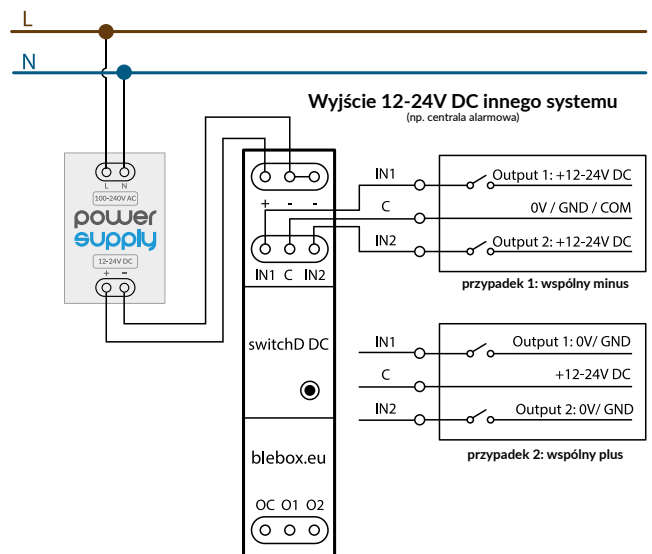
L

N

Wyjście 12-24V DC innego systemu
(np. centrala alarmowa)

L N
100-240V AC
power
supply
12-24V DC
+ -

+ - -

IN1 C IN2

switchD DC

blebox.eu

OC O1 O2

IN1
Output 1: +12-24V DC
C
0V / GND / COM
IN2
Output 2: +12-24V DC
przypadek 1: wspólny minus

IN1
Output 1: 0V/ GND
C
+12-24V DC
IN2
Output 2: 0V/ GND
przypadek 2: wspólny plus